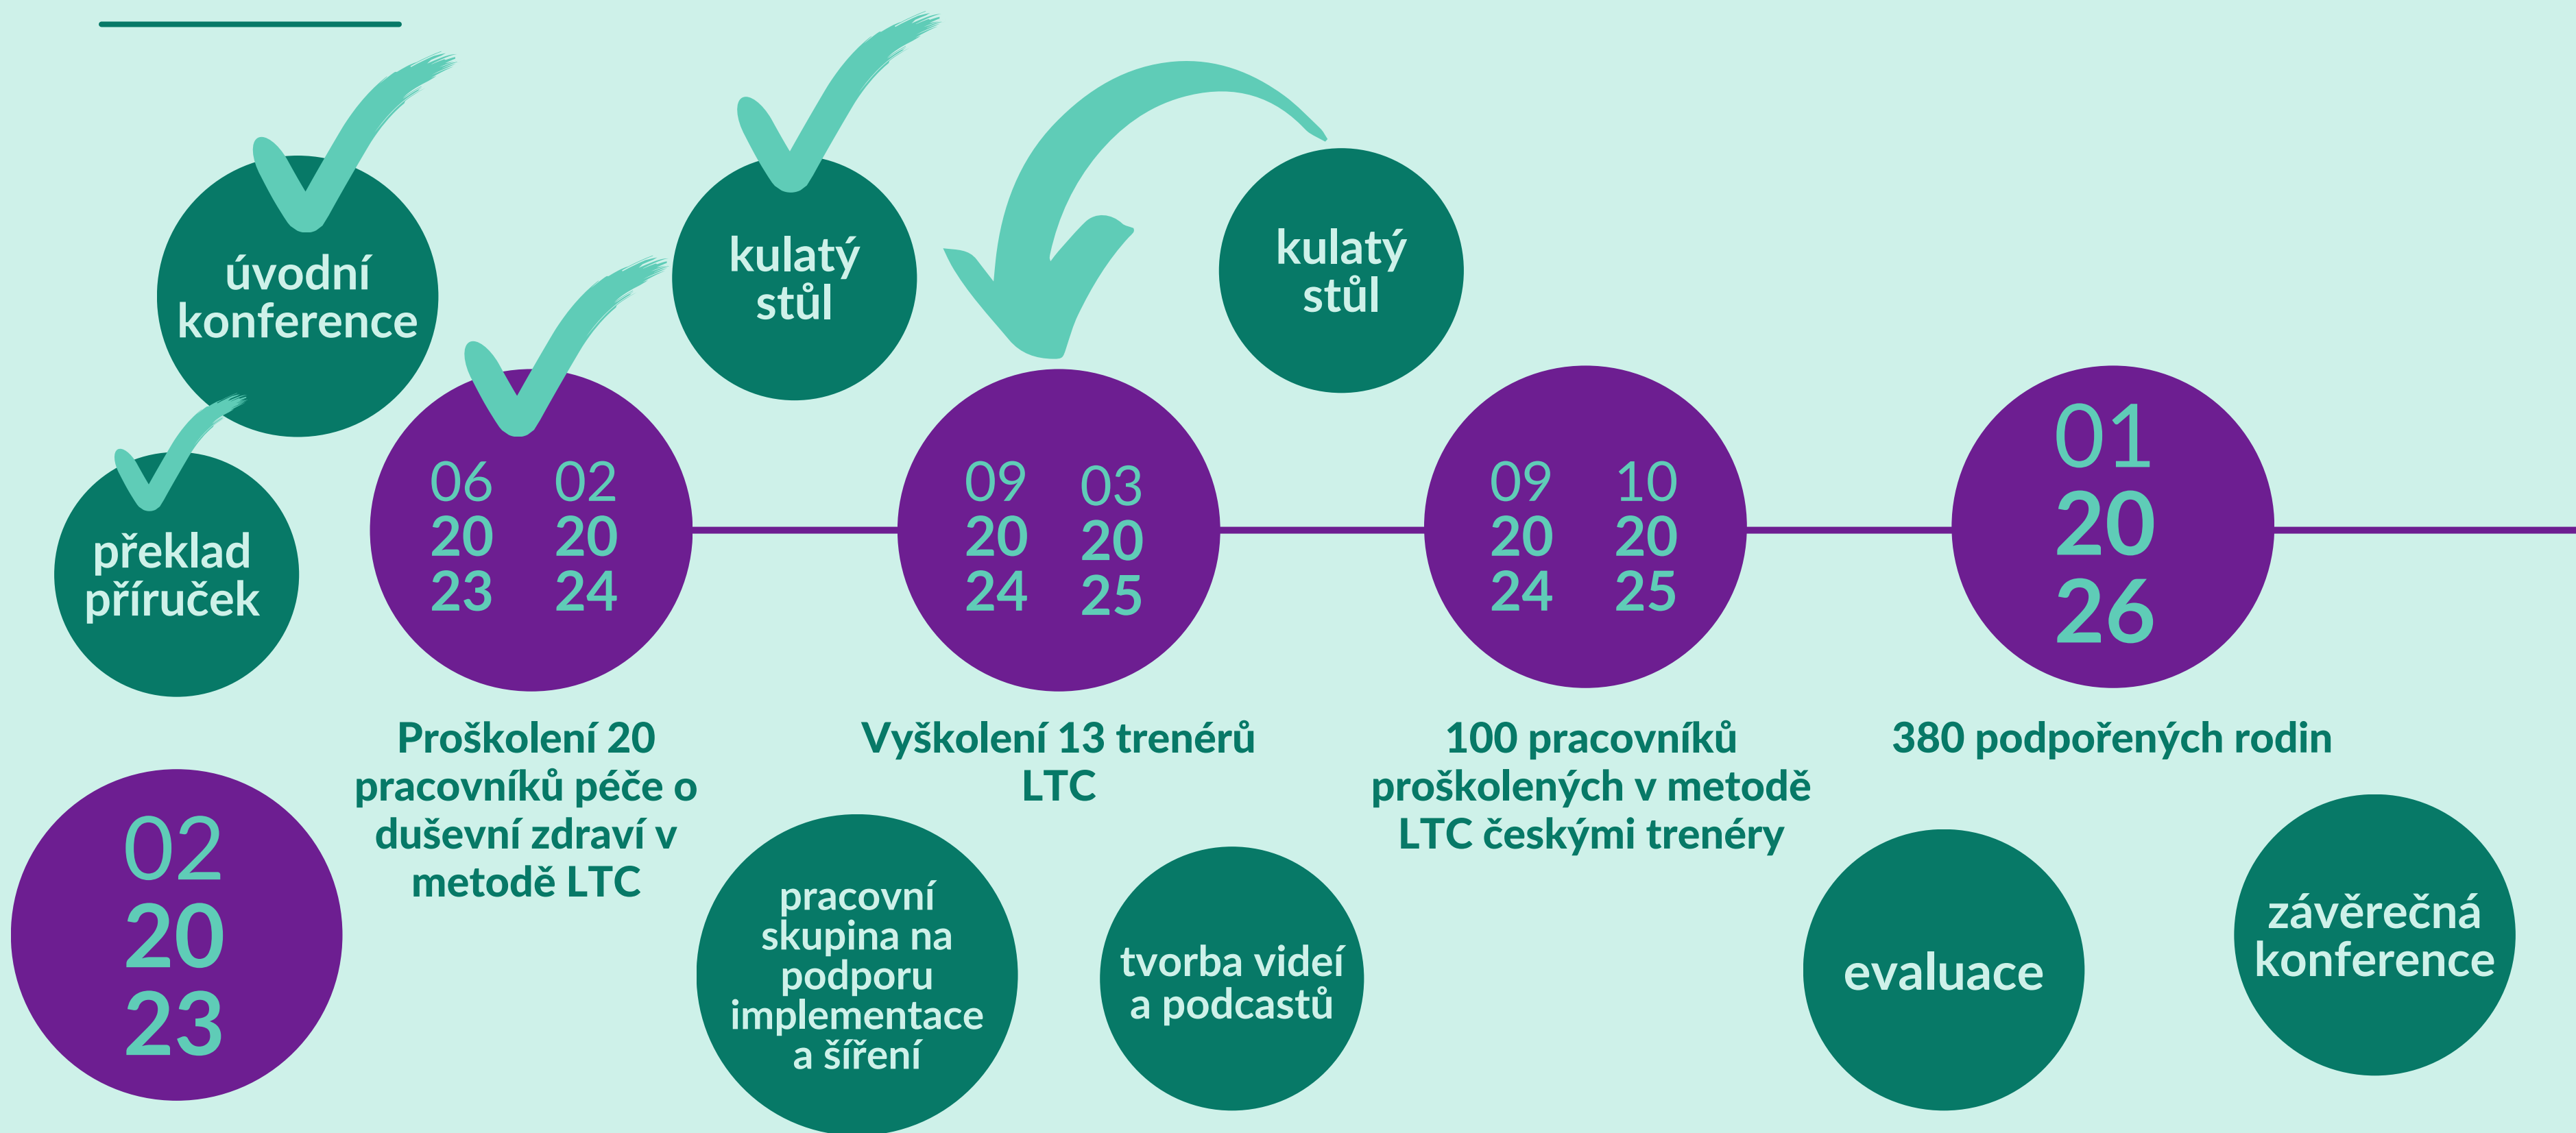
úvodní konference

kulatý stůl

kulatý stůl

překlad příruček

06 2023

02 2024

09 2024

03 2025

09 2024

10 2025

01 2026

Proškolení 20 pracovníků péče o duševní zdraví v metodě LTC

Vyškolení 13 trenérů LTC

100 pracovníků proškolených v metodě LTC českými trenéry

380 podpořených rodin

02 2023

pracovní skupina na podporu implementace a šíření

tvorba videí a podcastů

evaluace

závěrečná konference